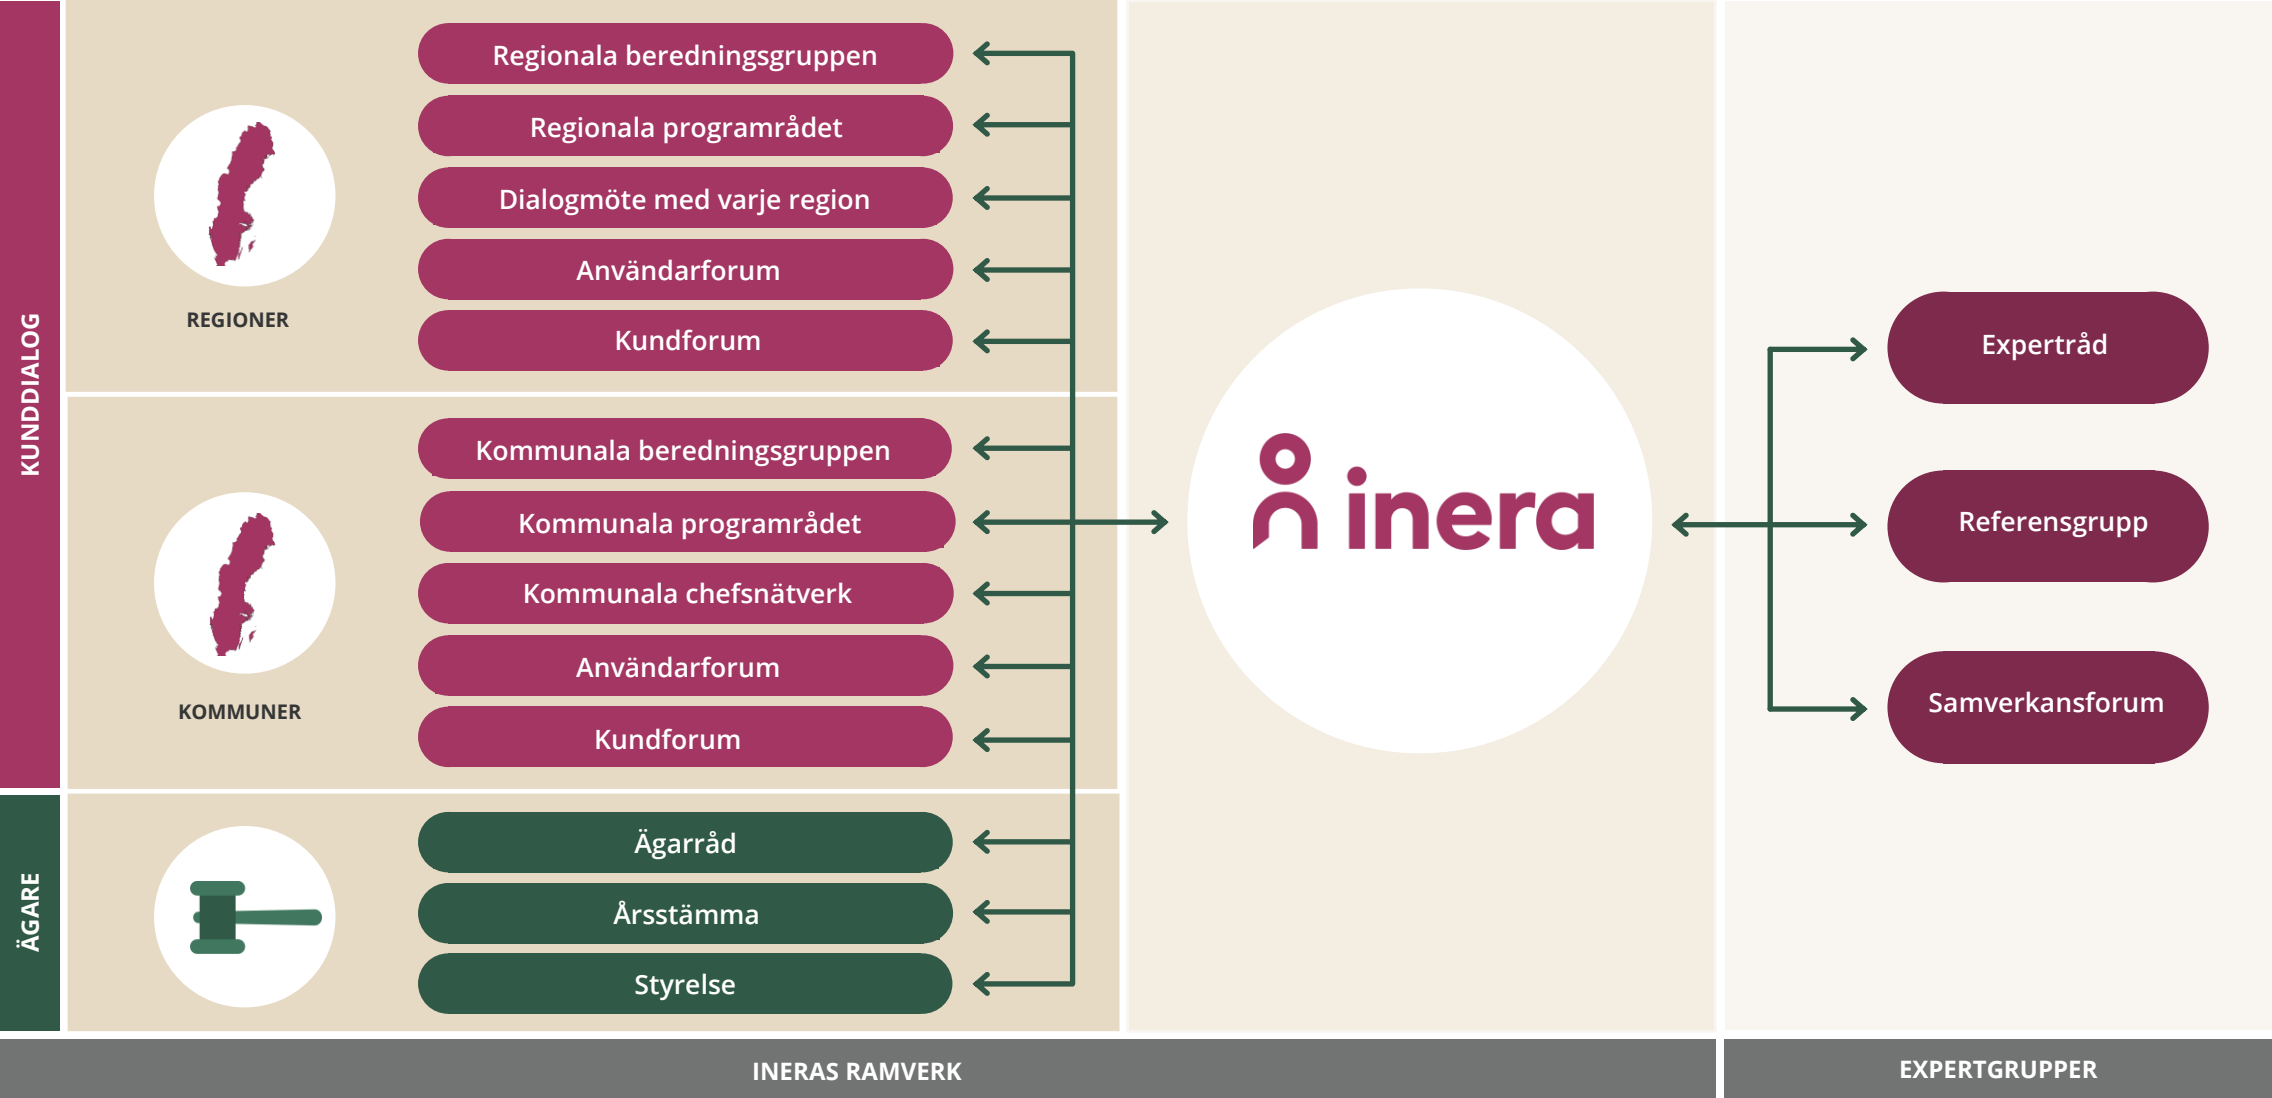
KUNDDIALOG

REGIONER

Regionala beredningsgruppen

Regionala programrådet

Dialogmöte med varje region

Användarforum

Kundforum

KOMMUNER

Kommunala beredningsgruppen

Kommunala programrådet

Kommunala chefsnätverk

Användarforum

Kundforum

ÄGARE

Ägarråd

Årsstämma

Styrelse

inera

Expertråd

Referensgrupp

Samverkansforum

INERAS RAMVERK

EXPERTGRUPPER